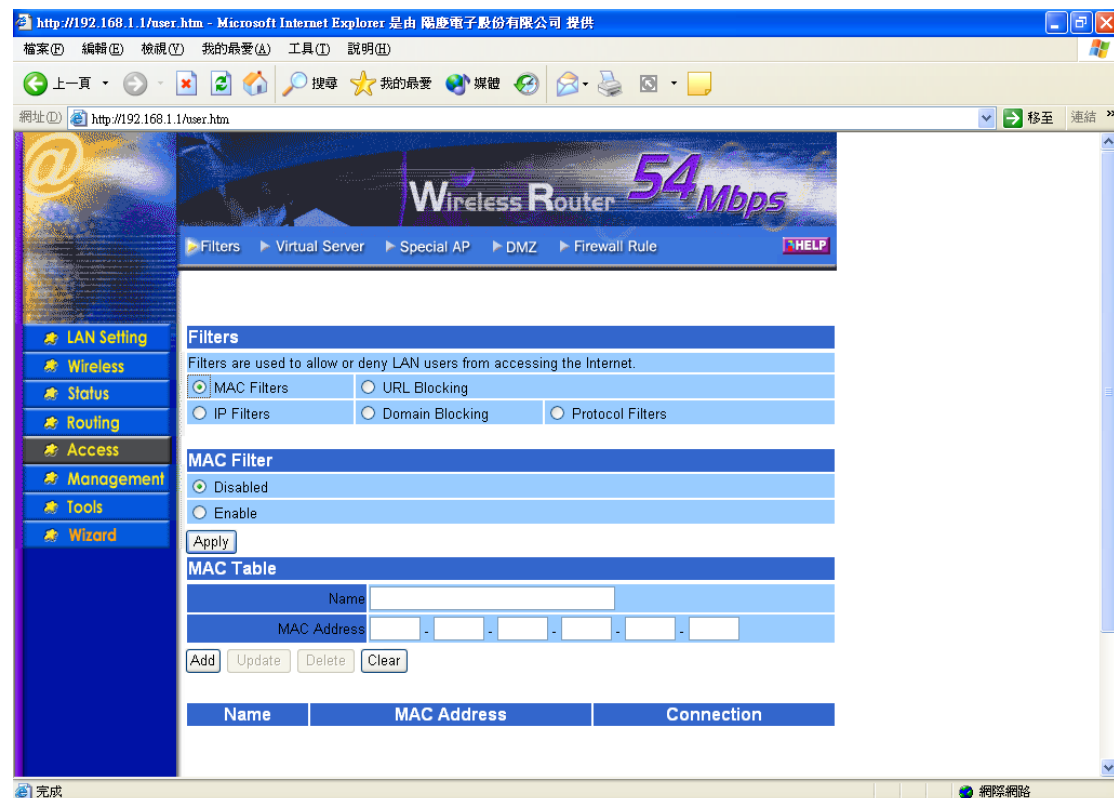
http://192.168.1.1/user.htm - Microsoft Internet Explorer 是由 陽慶電子股份有限公司 提供

檔案(F) 編輯(E) 檢視(V) 我的最愛(A) 工具(T) 說明(H)

上一頁 搜尋 我的最愛 媒體

網址(D) http://192.168.1.1/user.htm 移至 連結

Wireless Router 54 Mbps

Filters Virtual Server Special AP DMZ Firewall Rule HELP

LAN Setting
Wireless
Status
Routing
Access
Management
Tools
Wizard

Filters

Filters are used to allow or deny LAN users from accessing the Internet.

MAC Filters URL Blocking
IP Filters Domain Blocking Protocol Filters

MAC Filter

Disabled
Enable

Apply

MAC Table

Name
MAC Address - - - - -

Add Update Delete Clear

| Name | MAC Address | Connection |
|---|---|---|

完成 網際網路